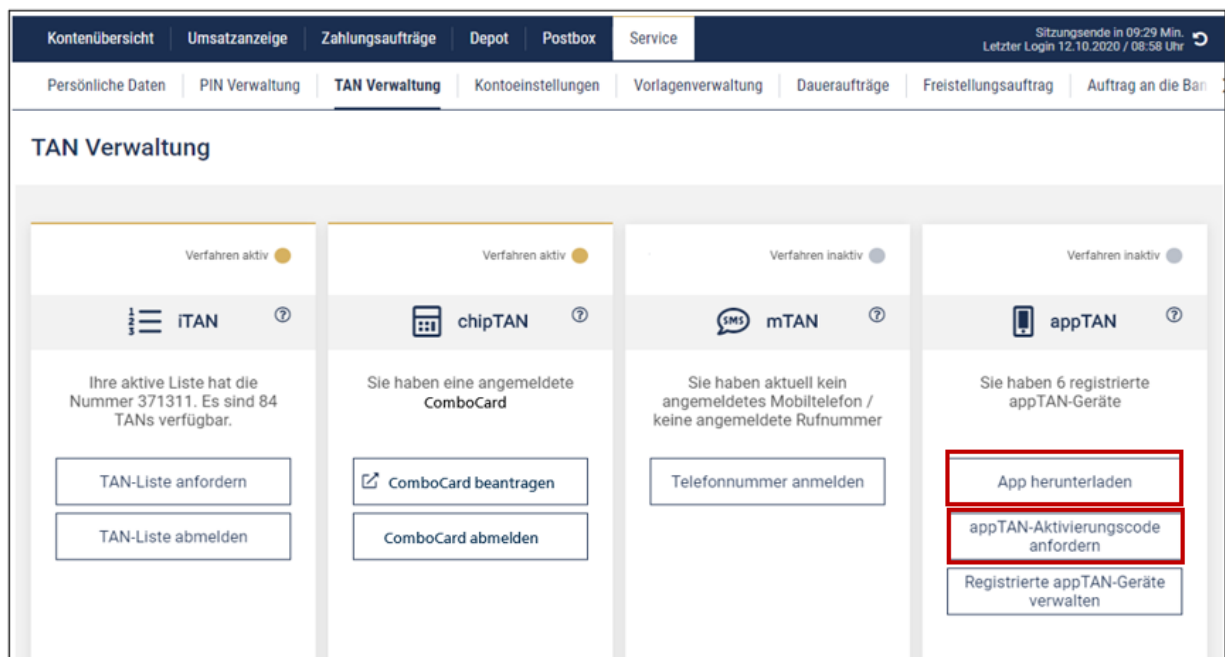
Kontenübersicht Umsatzanzeige Zahlungsaufträge Depot Postbox Service

Sitzungsende in 09:29 Min.
Letzter Login 12.10.2020 / 08:58 Uhr

Persönliche Daten PIN Verwaltung TAN Verwaltung Kontoeinstellungen Vorlagenverwaltung Daueraufträge Freistellungsauftrag Auftrag an die Ban

TAN Verwaltung

Verfahren aktiv

iTAN ⓘ

Ihre aktive Liste hat die Nummer 371311. Es sind 84 TANs verfügbar.

TAN-Liste anfordern

TAN-Liste abmelden

Verfahren aktiv

chipTAN ⓘ

Sie haben eine angemeldete ComboCard

ComboCard beantragen

ComboCard abmelden

Verfahren inaktiv

SMS mTAN ⓘ

Sie haben aktuell kein angemeldetes Mobiltelefon / keine angemeldete Rufnummer

Telefonnummer anmelden

Verfahren inaktiv

appTAN ⓘ

Sie haben 6 registrierte appTAN-Geräte

App herunterladen

appTAN-Aktivierungscode anfordern

Registrierte appTAN-Geräte verwalten